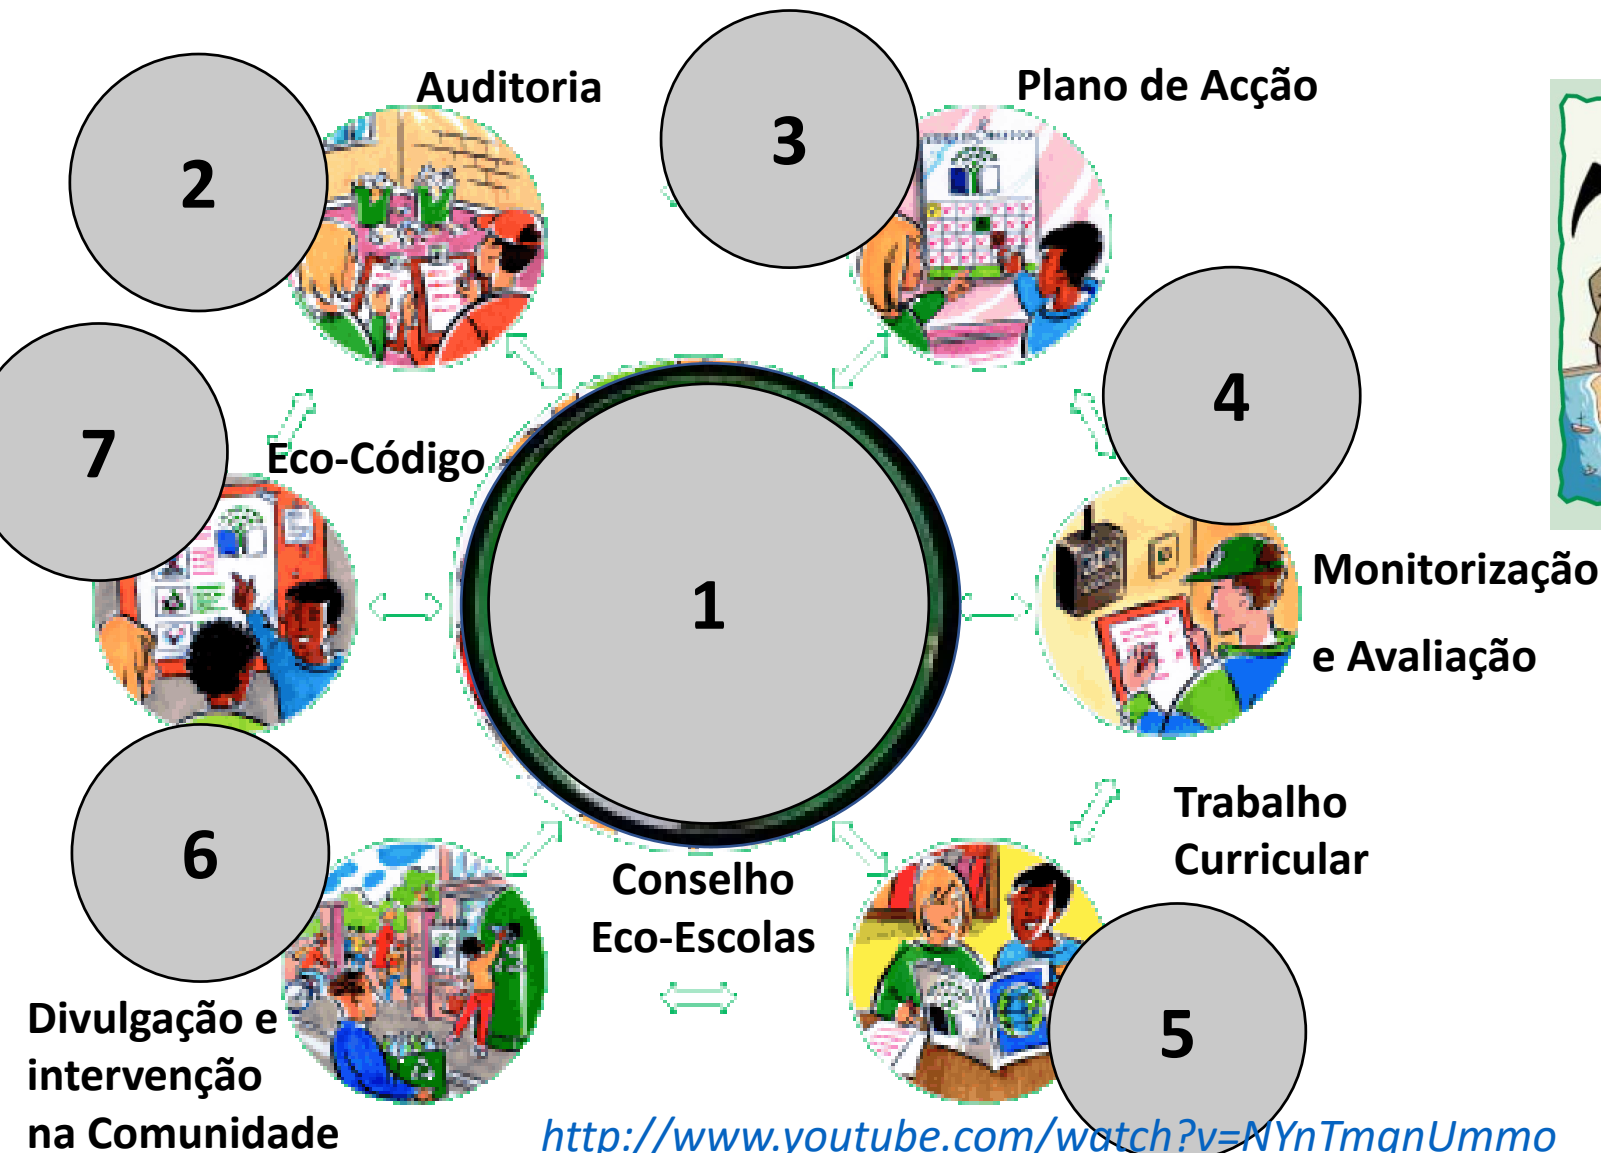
2

Auditoria

3

Plano de Acção

7

Eco-Código

4

1

Monitorização

e Avaliação

Trabalho Curricular

6

Conselho Eco-Escolas

5

Divulgação e intervenção na Comunidade

http://www.youtube.com/watch?v=NYnTmgnUmmo